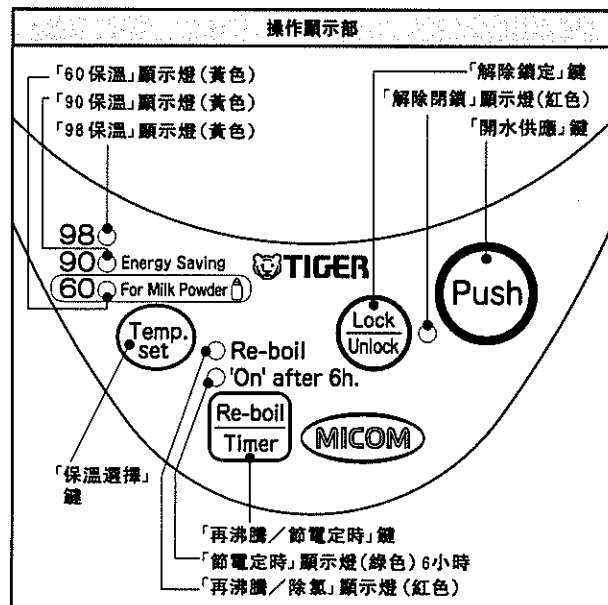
操作顯示部

「60保溫」顯示燈(黃色)
「90保溫」顯示燈(黃色)
「98保溫」顯示燈(黃色)

「解除鎖定」鍵
「解除閉鎖」顯示燈(紅色)
「開水供應」鍵

98
90 Energy Saving
60 For Milk Powder

TIGER

Lock
Unlock

Push

Temp.
set

Re-boil
'On' after 6h.

Re-boil
Timer

MICOM

「保溫選擇」鍵

「再沸騰/節電定時」鍵
「節電定時」顯示燈(綠色) 6小時
「再沸騰/除氯」顯示燈(紅色)